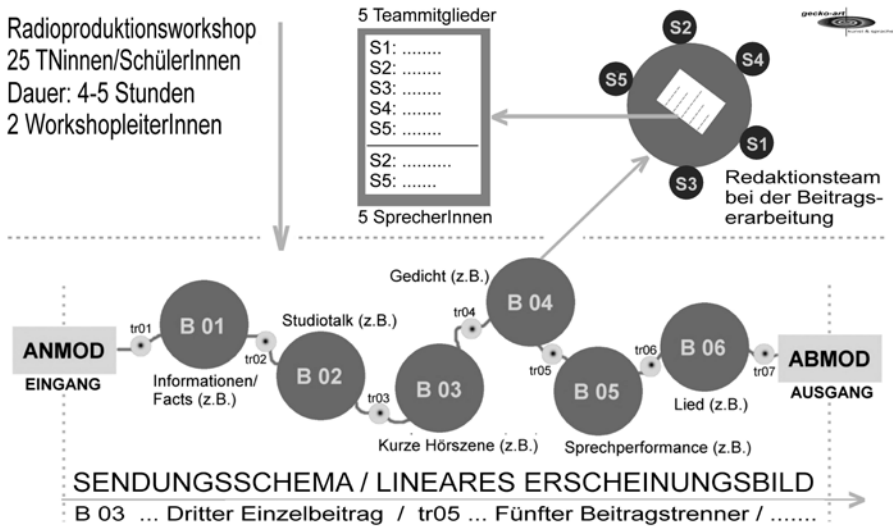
Radioproduktionsworkshop
25 TNinnen/SchülerInnen
Dauer: 4-5 Stunden
2 WorkshopleiterInnen

5 Teammitglieder

S1: ........
S2: ........
S3: ........
S4: ........
S5: ........

S2: ..........
S5: .......

5 SprecherInnen

gecko-art
kunst & sprache

S2
S5
S4
S1
S3

Redaktionsteam bei der Beitragserarbeitung

Gedicht (z.B.)

ANMOD
EINGANG

tr01
B 01
Informationen/ Facts (z.B.)
tr02
Studiotalk (z.B.)
B 02
tr03
B 03
Kurze Hörszene (z.B.)
tr04
B 04
tr05
B 05
Sprechperformance (z.B.)
tr06
B 06
Lied (z.B.)
tr07

ABMOD
AUSGANG

SENDUNGSSCHEMA / LINEARES ERSCHEINUNGSBILD

B 03 ... Dritter Einzelbeitrag / tr05 ... Fünfter Beitragstrenner / .......